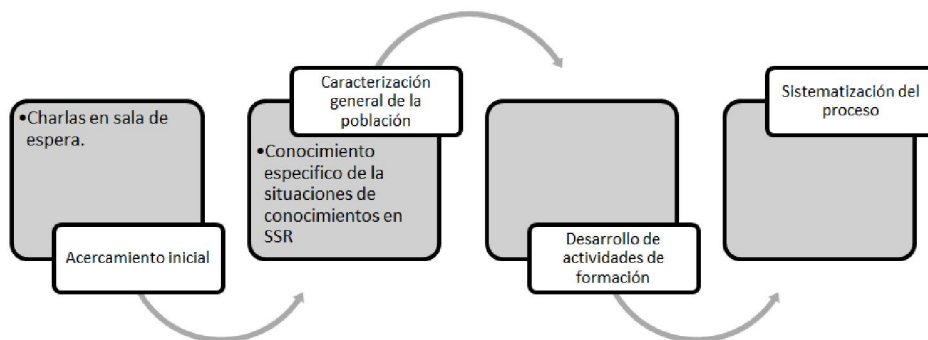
•Charlas en sala de espera.

Acercamiento inicial

Caracterización general de la población

•Conocimiento especifico de la situaciones de conocimientos en SSR

Desarrollo de actividades de formación

Sistematización del proceso